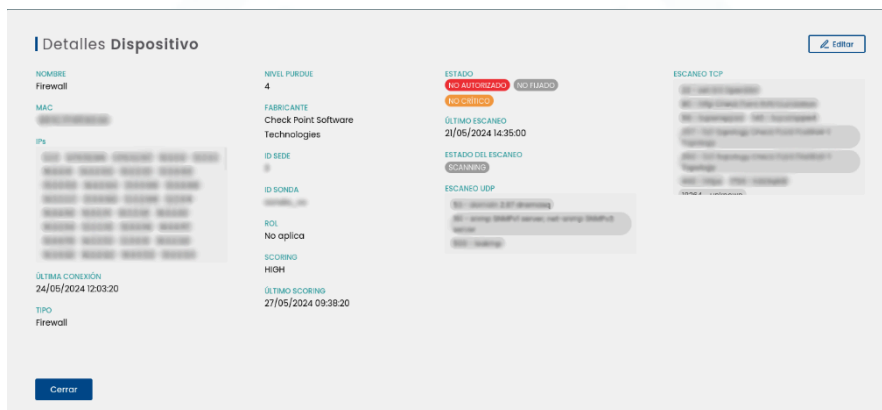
Detalles Dispositivo

Editar

NOMBRE
Firewall

MAC
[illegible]

IPs
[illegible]

ÚLTIMA CONEXIÓN
24/05/2024 12:03:20

TIPO
Firewall

NIVEL PURDUE
4

FABRICANTE
Check Point Software Technologies

ID SEDE
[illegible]

ID SONDA
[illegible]

ROL
No aplica

SCORING
HIGH

ÚLTIMO SCORING
27/05/2024 09:38:20

ESTADO
NO AUTORIZADO NO FIJADO
NO CRÍTICO

ÚLTIMO ESCANEO
21/05/2024 14:35:00

ESTADO DEL ESCANEO
SCANNING

ESCANEO UDP
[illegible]

ESCANEO TCP
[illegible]

Cerrar